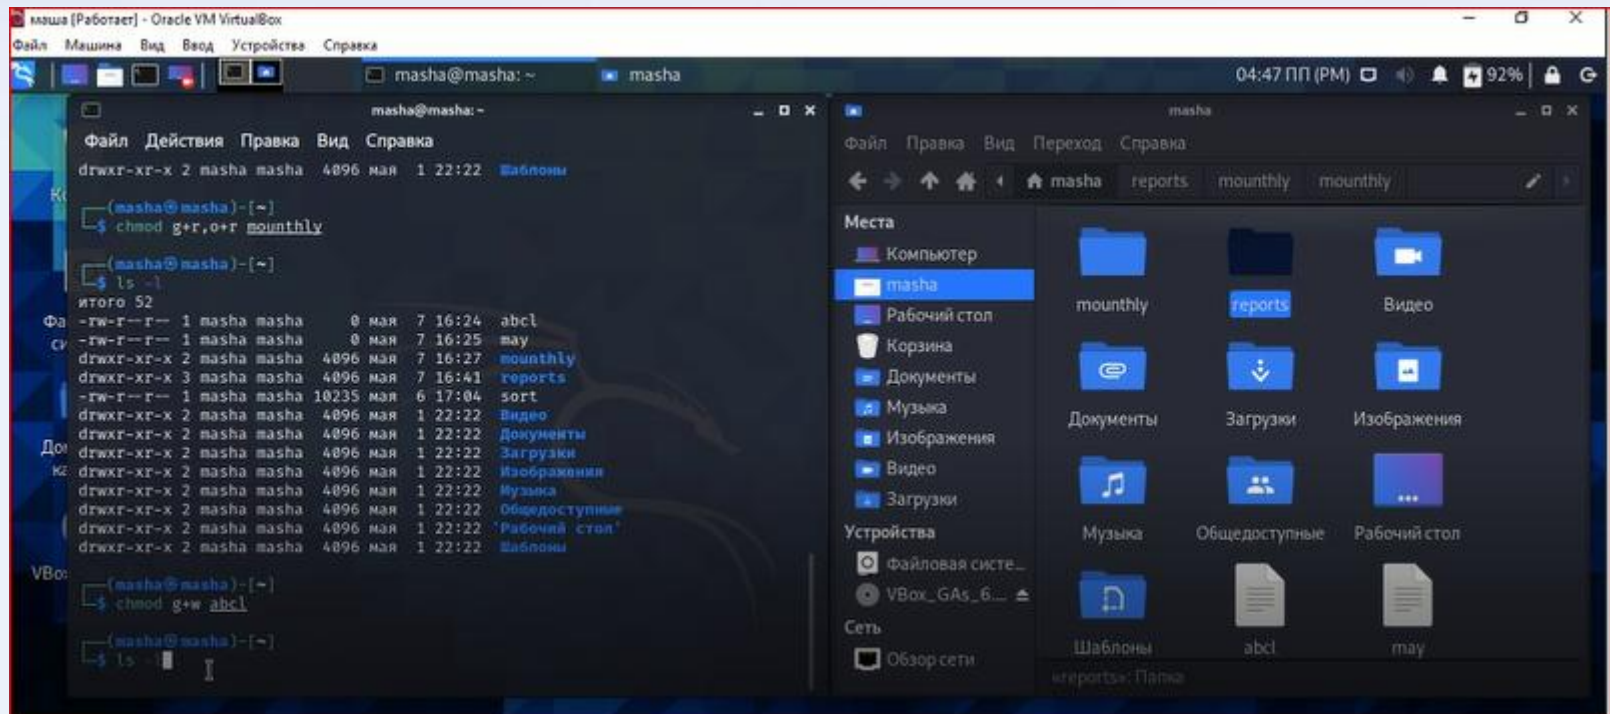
маша [Работает] - Oracle VM VirtualBox
Файл Машина Вид Ввод Устройства Справка

masha@masha: ~ masha 04:47 ПП (PM) 92%

masha@masha: ~
Файл Действия Правка Вид Справка
drwxr-xr-x 2 masha masha 4096 мая 1 22:22 Шаблоны

┌──(masha㉿masha)-[~]
└─$ chmod g+r,o+r mounthly

┌──(masha㉿masha)-[~]
└─$ ls -l
итого 52
-rw-r--r-- 1 masha masha 0 мая 7 16:24 abcl
-rw-r--r-- 1 masha masha 0 мая 7 16:25 may
drwxr-xr-x 2 masha masha 4096 мая 7 16:27 mounthly
drwxr-xr-x 3 masha masha 4096 мая 7 16:41 reports
-rw-r--r-- 1 masha masha 10235 мая 6 17:04 sort
drwxr-xr-x 2 masha masha 4096 мая 1 22:22 Видео
drwxr-xr-x 2 masha masha 4096 мая 1 22:22 Документы
drwxr-xr-x 2 masha masha 4096 мая 1 22:22 Загрузки
drwxr-xr-x 2 masha masha 4096 мая 1 22:22 Изображения
drwxr-xr-x 2 masha masha 4096 мая 1 22:22 Музыка
drwxr-xr-x 2 masha masha 4096 мая 1 22:22 Общедоступные
drwxr-xr-x 2 masha masha 4096 мая 1 22:22 'Рабочий стол'
drwxr-xr-x 2 masha masha 4096 мая 1 22:22 Шаблоны

┌──(masha㉿masha)-[~]
└─$ chmod g+w abcl

┌──(masha㉿masha)-[~]
└─$ ls -l

masha
Файл Правка Вид Переход Справка
masha reports mounthly mounthly
Места
Компьютер
masha
Рабочий стол
Корзина
Документы
Музыка
Изображения
Видео
Загрузки
Устройства
Файловая систе...
VBox_GAs_6...
Сеть
Обзор сети
mounthly reports Видео
Документы Загрузки Изображения
Музыка Общедоступные Рабочий стол
Шаблоны abcl may
«reports»: Папка